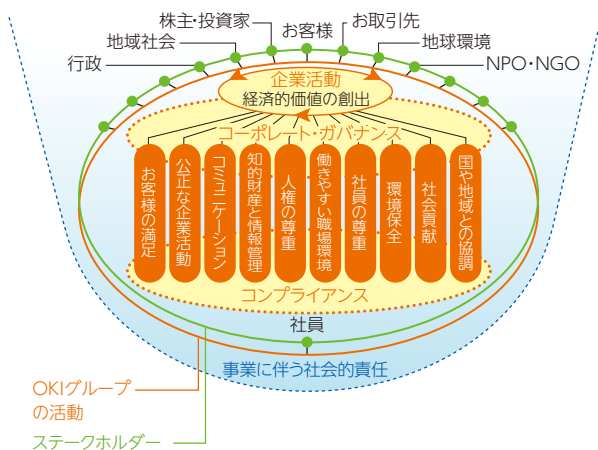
株主・投資家
お客様
お取引先
地域社会
地球環境
行政
NPO・NGO
企業活動
経済的価値の創出
コーポレート・ガバナンス
お客様の満足
公正な企業活動
コミュニケーション
知的財産と情報管理
人権の尊重
働きやすい職場環境
社員の尊重
環境保全
社会貢献
国や地域との協調
コンプライアンス
社員
事業に伴う社会的責任
OKIグループの活動
ステークホルダー